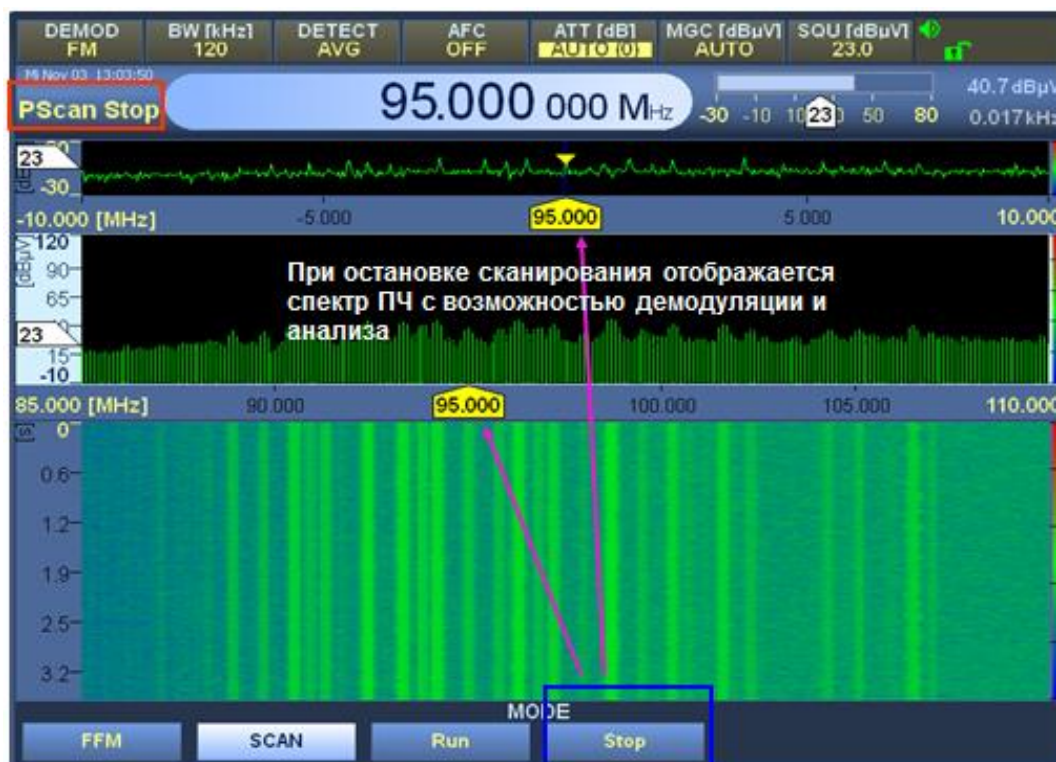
DEMOD FM | BW [kHz] 120 | DETECT AVG | AFC OFF | ATT [dB] AUTO (0) | MGC [dBµV] AUTO | SQU [dBµV] 23.0

Mi Nov 03 13:03:50

PScan Stop

95.000 000 MHz

-30 -10 10 23 50 80

40.7 dBµV
0.017 kHz

23
-30

-10.000 [MHz] -5.000 95.000 5.000 10.000

120
90
65
23
15
-10

При остановке сканирования отображается спектр ПЧ с возможностью демодуляции и анализа

85.000 [MHz] 90.000 95.000 100.000 105.000 110.000

[s] 0
0.6
1.2
1.9
2.5
3.2

MODE

FFM SCAN Run Stop